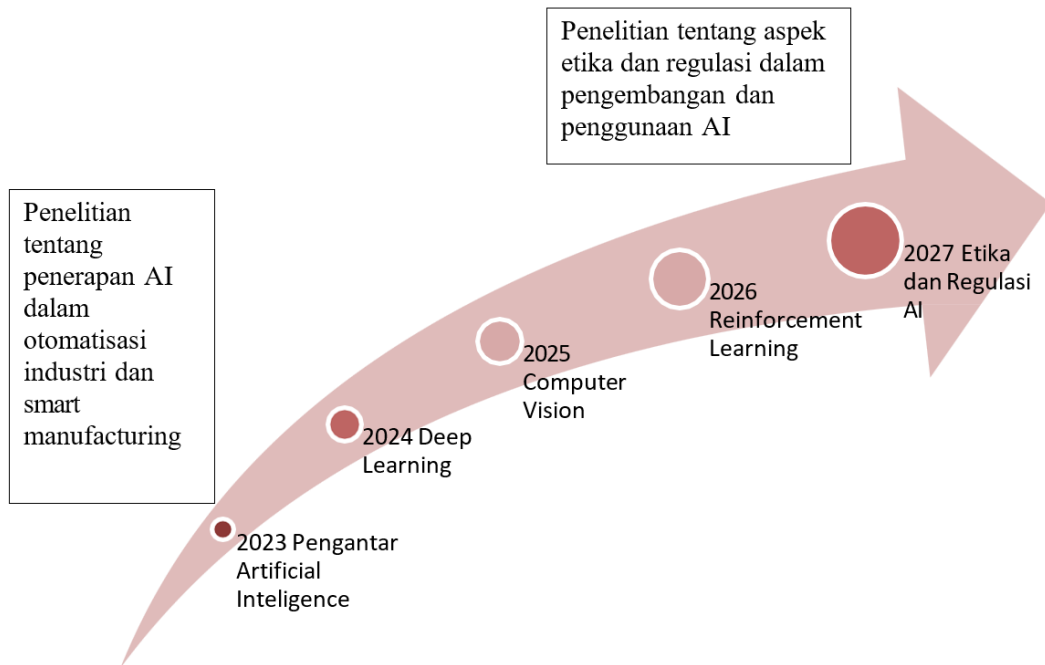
Penelitian tentang aspek etika dan regulasi dalam pengembangan dan penggunaan AI

Penelitian tentang penerapan AI dalam otomatisasi industri dan smart manufacturing

2027 Etika dan Regulasi AI

2026 Reinforcement Learning

2025 Computer Vision

2024 Deep Learning

2023 Pengantar Artificial Inteligence